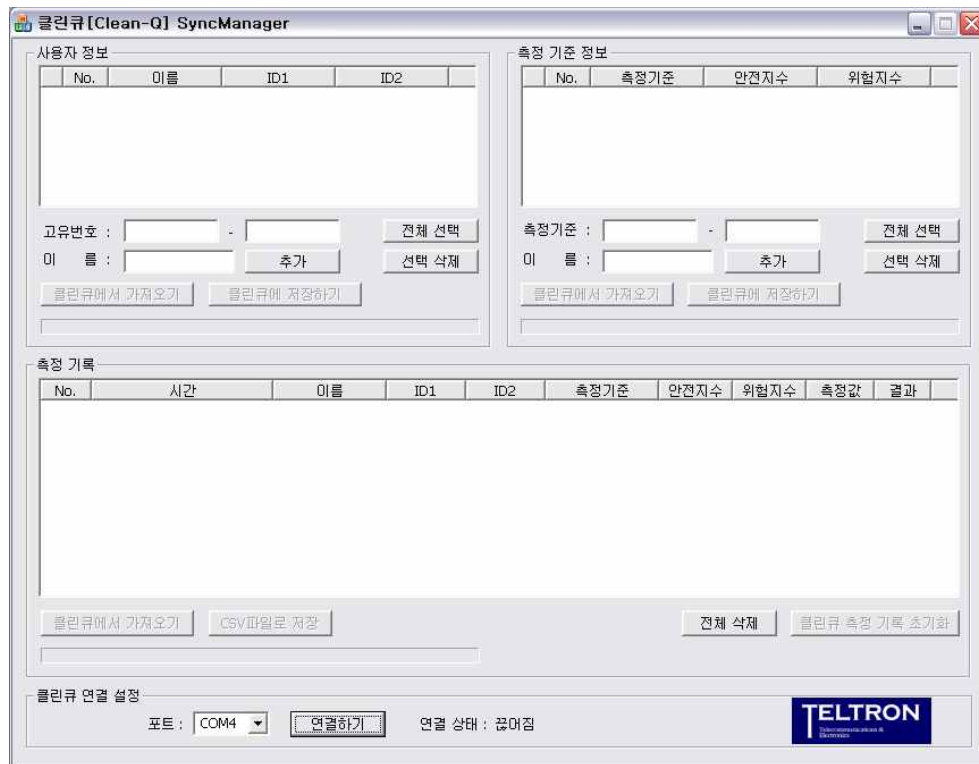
클린큐[Clean-Q] SyncManager

사용자 정보

| No. | 이름 | ID1 | ID2 |
|---|---|---|---|

고유번호 : -
전체 선택
이 름 :
추가
선택 삭제
클린큐에서 가져오기
클린큐에 저장하기

측정 기준 정보

| No. | 측정기준 | 안전지수 | 위험지수 |
|---|---|---|---|

측정기준 : -
전체 선택
이 름 :
추가
선택 삭제
클린큐에서 가져오기
클린큐에 저장하기

측정 기록

| No. | 시간 | 이름 | ID1 | ID2 | 측정기준 | 안전지수 | 위험지수 | 측정값 | 결과 |
|---|---|---|---|---|---|---|---|---|---|

클린큐에서 가져오기
CSV파일로 저장
전체 삭제
클린큐 측정 기록 초기화

클린큐 연결 설정
포트 : COM4
연결하기
연결 상태 : 끊어짐

TELTRON
Telecommunications & Electronics